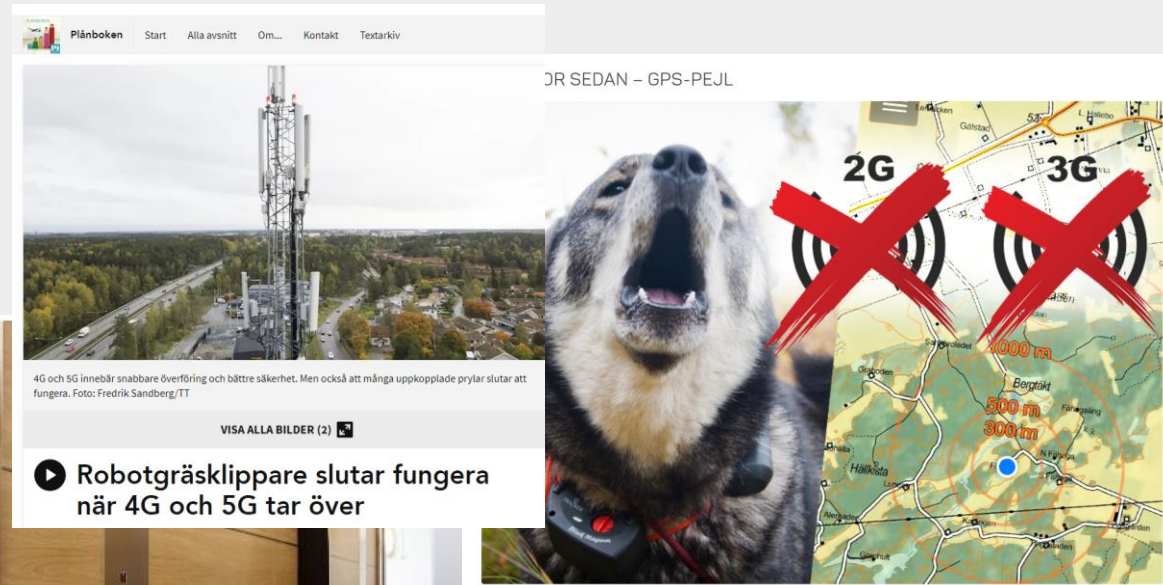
Plånboken Start Alla avsnitt Om... Kontakt Textarkiv

4G och 5G innebär snabbare överföring och bättre säkerhet. Men också att många uppkopplade prylar slutar att fungera. Foto: Fredrik Sandberg/TT

VISA ALLA BILDER (2)

Robotgräsklippare slutar fungera när 4G och 5G tar över

OR SEDAN – GPS-PEJL

2G

3G

1000 m

500 m

300 m

Bergtäkt

Hällesta